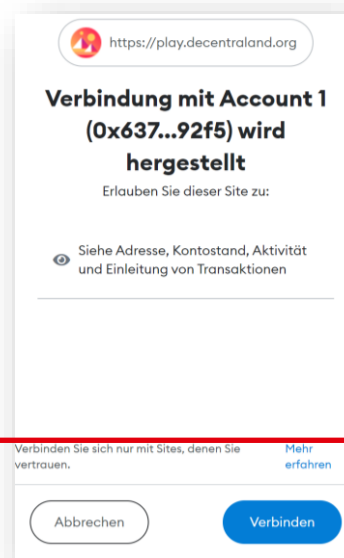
https://play.decentraland.org

Verbindung mit Account 1 (0x637...92f5) wird hergestellt

Erlauben Sie dieser Site zu:

Siehe Adresse, Kontostand, Aktivität und Einleitung von Transaktionen

Verbinden Sie sich nur mit Sites, denen Sie vertrauen.

Mehr erfahren

Abbrechen

Verbinden